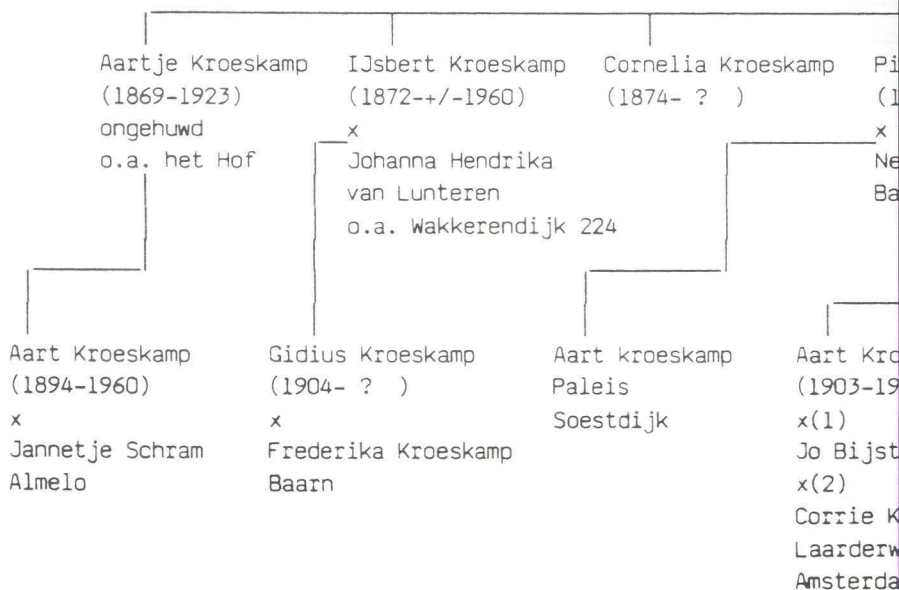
Aartje Kroeskamp
(1869-1923)
ongehuwd
o.a. het Hof

IJsbert Kroeskamp
(1872-+/-1960)
x
Johanna Hendrika
van Lunteren
o.a. Wakkerendijk 224

Cornelia Kroeskamp
(1874- ? )

Pi
(1
x
Ne
Ba

Aart Kroeskamp
(1894-1960)
x
Jannetje Schram
Almelo

Gidius Kroeskamp
(1904- ? )
x
Frederika Kroeskamp
Baarn

Aart kroeskamp
Paleis
Soestdijk

Aart Kro
(1903-19
x(1)
Jo Bijst
x(2)
Corrie K
Laarderw
Amsterda